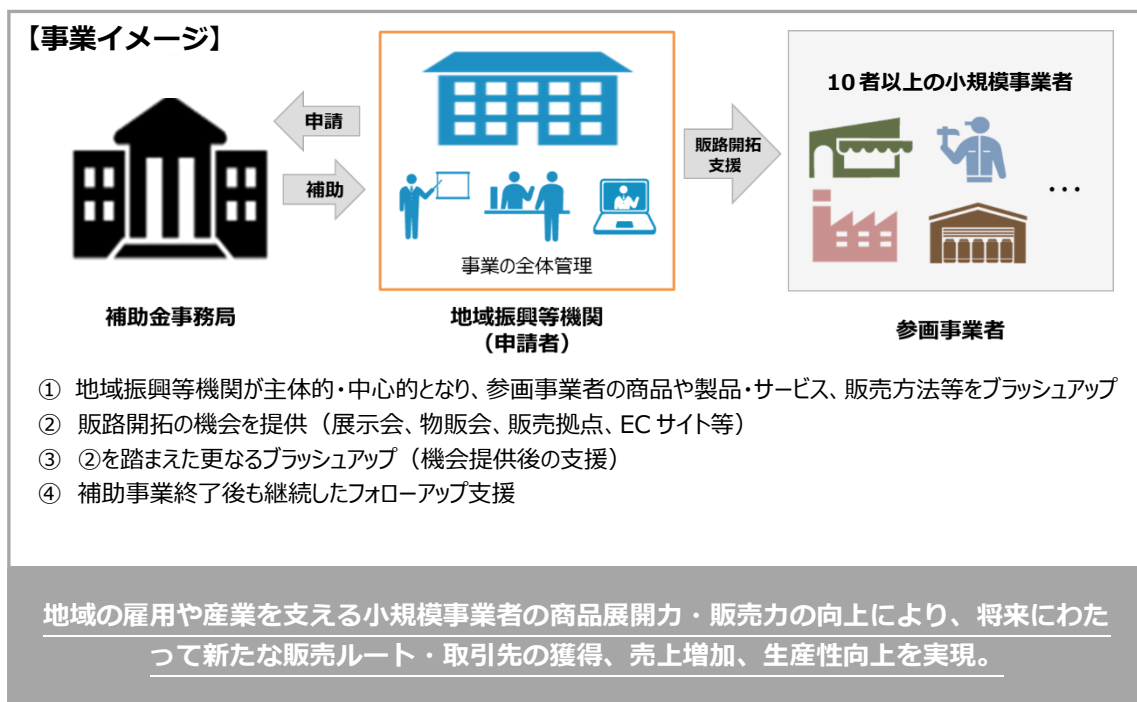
【事業イメージ】

申請

補助

事業の全体管理

販路開拓支援

10者以上の小規模事業者

…

補助金事務局

地域振興等機関
（申請者）

参画事業者

① 地域振興等機関が主体的・中心的となり、参画事業者の商品や製品・サービス、販売方法等をブラッシュアップ
② 販路開拓の機会を提供（展示会、物販会、販売拠点、ECサイト等）
③ ②を踏まえた更なるブラッシュアップ（機会提供後の支援）
④ 補助事業終了後も継続したフォローアップ支援

地域の雇用や産業を支える小規模事業者の商品展開力・販売力の向上により、将来にわたって新たな販売ルート・取引先の獲得、売上増加、生産性向上を実現。